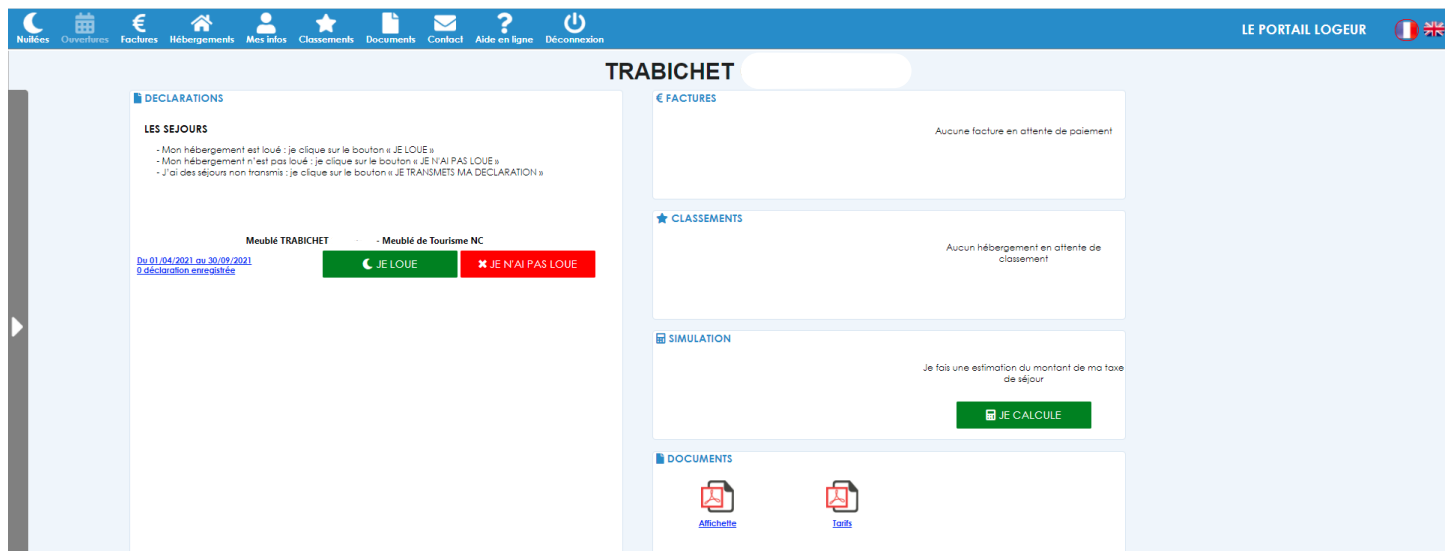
Nuitées Ouvertures Factures Hébergements Mes infos Classements Documents Contact Aide en ligne Déconnexion

LE PORTAIL LOGEUR

TRABICHET

DECLARATIONS

LES SEJOURS

- Mon hébergement est loué : je clique sur le bouton « JE LOUE »
- Mon hébergement n'est pas loué : je clique sur le bouton « JE N'AI PAS LOUE »
- J'ai des séjours non transmis : je clique sur le bouton « JE TRANSMETS MA DECLARATION »

Meublé TRABICHET - Meublé de Tourisme NC

Du 01/04/2021 au 30/09/2021
0 déclaration enregistrée

JE LOUE

JE N'AI PAS LOUE

€ FACTURES

Aucune facture en attente de paiement

CLASSEMENTS

Aucun hébergement en attente de classement

SIMULATION

Je fais une estimation du montant de ma taxe de séjour

JE CALCULE

DOCUMENTS

Affichette

Tarifs